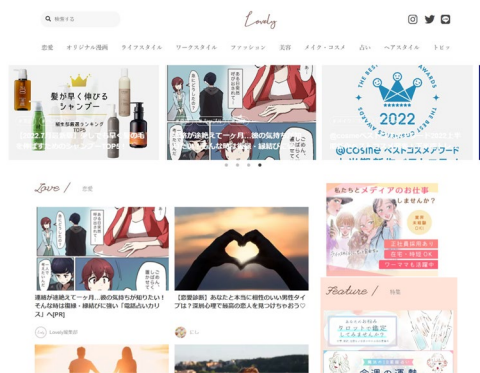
検索する

Lovely

恋愛　オリジナル漫画　ライフスタイル　ワークスタイル　ファッション　美容　メイク・コスメ　占い　ヘアスタイル　トピ

髪が早く伸びる
シャンプー

【2022.7】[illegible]
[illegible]TOP5

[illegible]

THE BEST AWARDS 2022

@cosme ベストコスメアワード

Love / 恋愛

連絡が途絶えて一ヶ月…彼の気持ちが知りたい！そんな時は指導・縁結びに強い「電話占いカリス」へ[PR]

Lovely編集部

【恋愛診断】あなたと本当に相性のいい男性タイプは？深層心理で抜群の恋人を見つけちゃおう♡

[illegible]

私たちとメディアのお仕事しませんか？

Feature / 特集